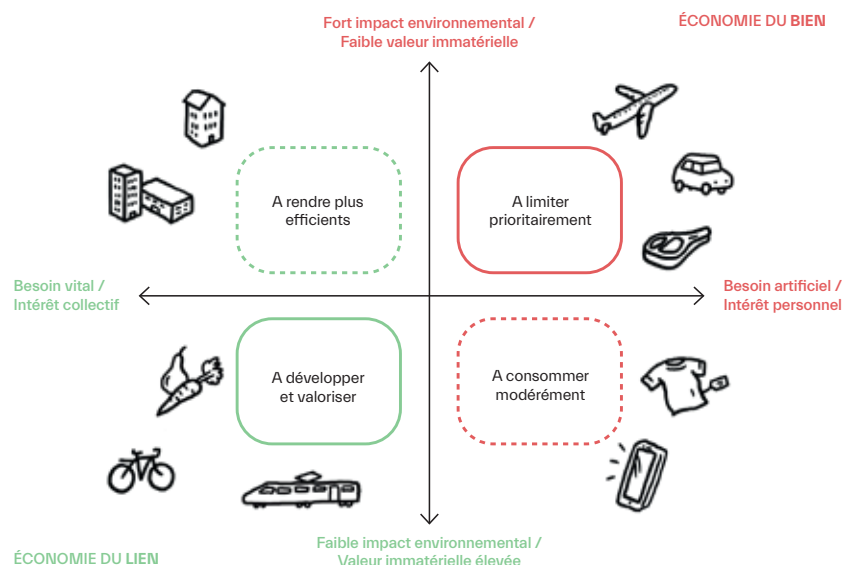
Fort impact environnemental / Faible valeur immatérielle

ÉCONOMIE DU BIEN

A rendre plus efficients

A limiter prioritairement

Besoin vital / Intérêt collectif

Besoin artificiel / Intérêt personnel

A développer et valoriser

A consommer modérément

ÉCONOMIE DU LIEN

Faible impact environnemental / Valeur immatérielle élevée